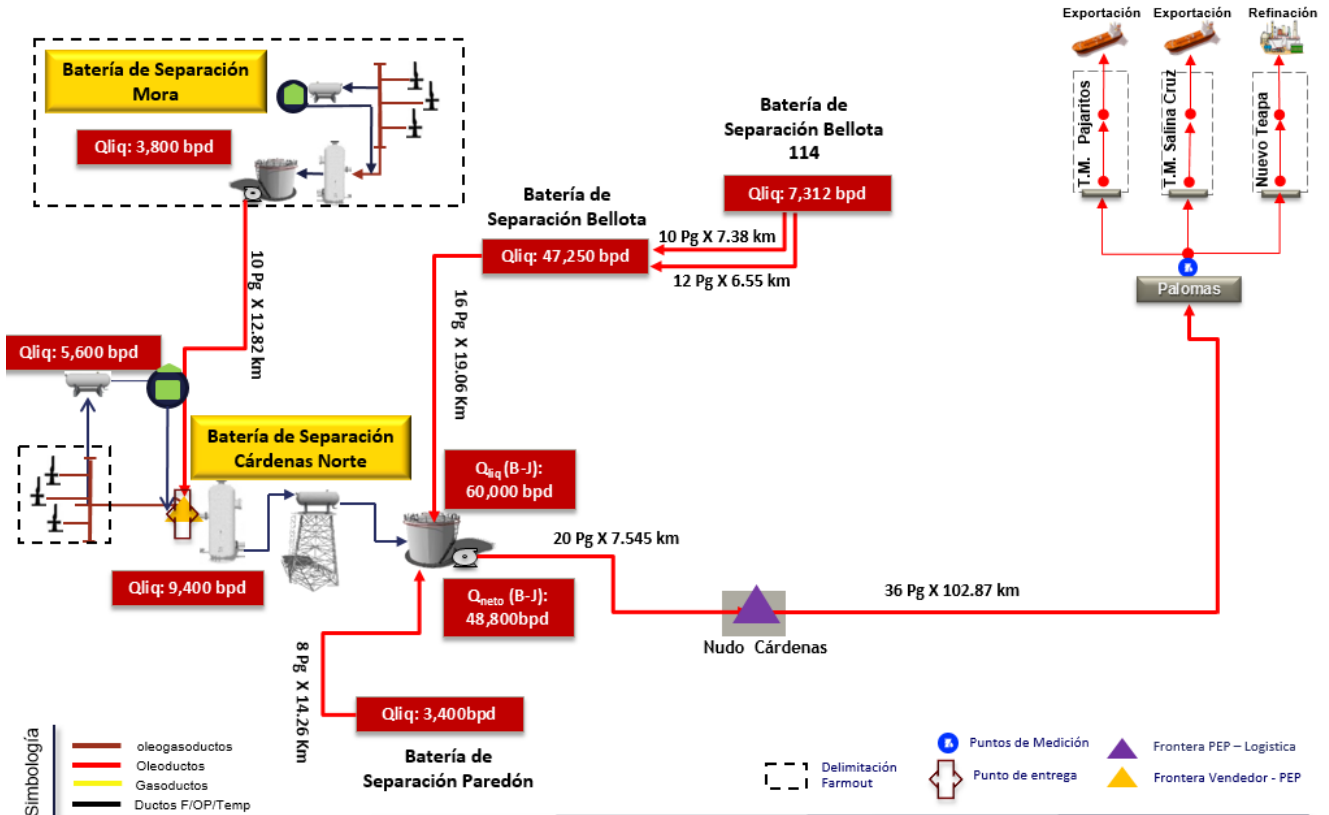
Batería de Separación Mora

Qliq: 3,800 bpd

10 Pg X 12.82 km

Qliq: 5,600 bpd

Batería de Separación Cárdenas Norte

Qliq: 9,400 bpd

Batería de Separación Bellota

Qliq: 47,250 bpd

16 Pg X 19.06 Km

Batería de Separación Bellota 114

Qliq: 7,312 bpd

10 Pg X 7.38 km

12 Pg X 6.55 km

$Q_{liq}$ (B-J): 60,000 bpd

20 Pg X 7.545 km

$Q_{neto}$ (B-J): 48,800bpd

8 Pg X 14.26 Km

Qliq: 3,400bpd

Batería de Separación Paredón

Nudo Cárdenas

36 Pg X 102.87 km

Exportación

Exportación

Refinación

T.M. Pajaritos

T.M. Salina Cruz

Nuevo Teapa

Palomas

Simbología

oleogasoductos

Oleoductos

Gasoductos

Ductos F/OP/Temp

Delimitación Farmout

Puntos de Medición

Punto de entrega

Frontera PEP – Logistica

Frontera Vendedor - PEP